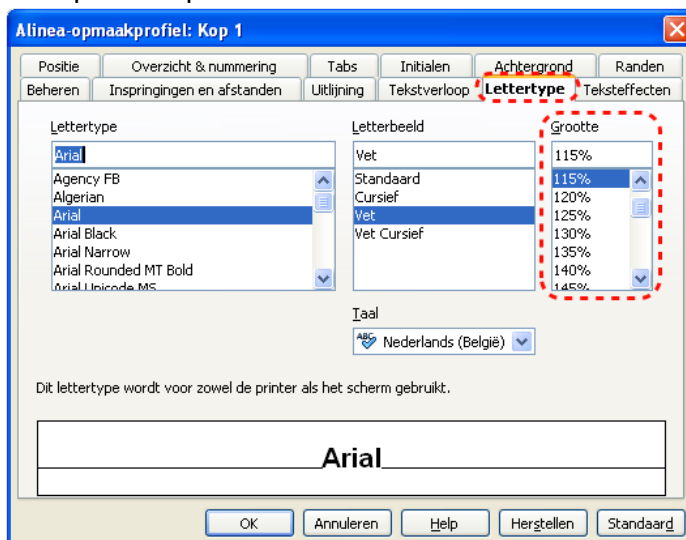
Alinea-opmaakprofiel: Kop 1

Positie | Overzicht & nummering | Tabs | Initialen | Achtergrond | Randen
Beheren | Inspringingen en afstanden | Uitlijning | Tekstverloop | Lettertype | Teksteffecten

Lettertype
Arial
Agency FB
Algerian
Arial
Arial Black
Arial Narrow
Arial Rounded MT Bold
Arial Unicode MS

Letterbeeld
Vet
Standaard
Cursief
Vet
Vet Cursief

Grootte
115%
115%
120%
125%
130%
135%
140%
145%

Taal
Nederlands (België)

Dit lettertype wordt voor zowel de printer als het scherm gebruikt.

Arial

OK | Annuleren | Help | Herstellen | Standaard